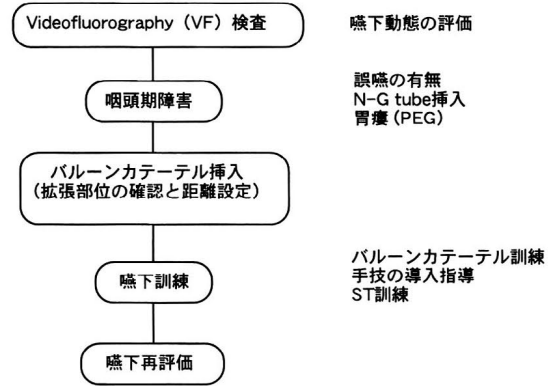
Videofluorography（VF）検査

嚥下動態の評価

咽頭期障害

誤嚥の有無
N-G tube挿入
胃瘻（PEG）

バルーンカテーテル挿入
（拡張部位の確認と距離設定）

嚥下訓練

バルーンカテーテル訓練
手技の導入指導
ST訓練

嚥下再評価